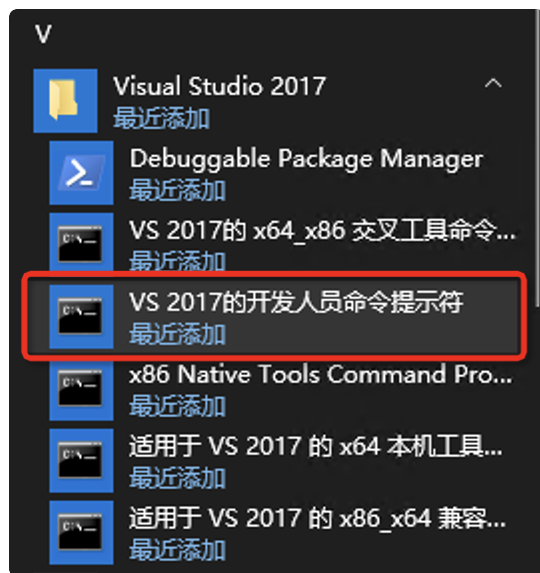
V

Visual Studio 2017
最近添加

Debuggable Package Manager
最近添加

VS 2017的 x64_x86 交叉工具命令...
最近添加

VS 2017的开发人员命令提示符
最近添加

x86 Native Tools Command Pro...
最近添加

适用于 VS 2017 的 x64 本机工具...
最近添加

适用于 VS 2017 的 x86_x64 兼容...
最近添加